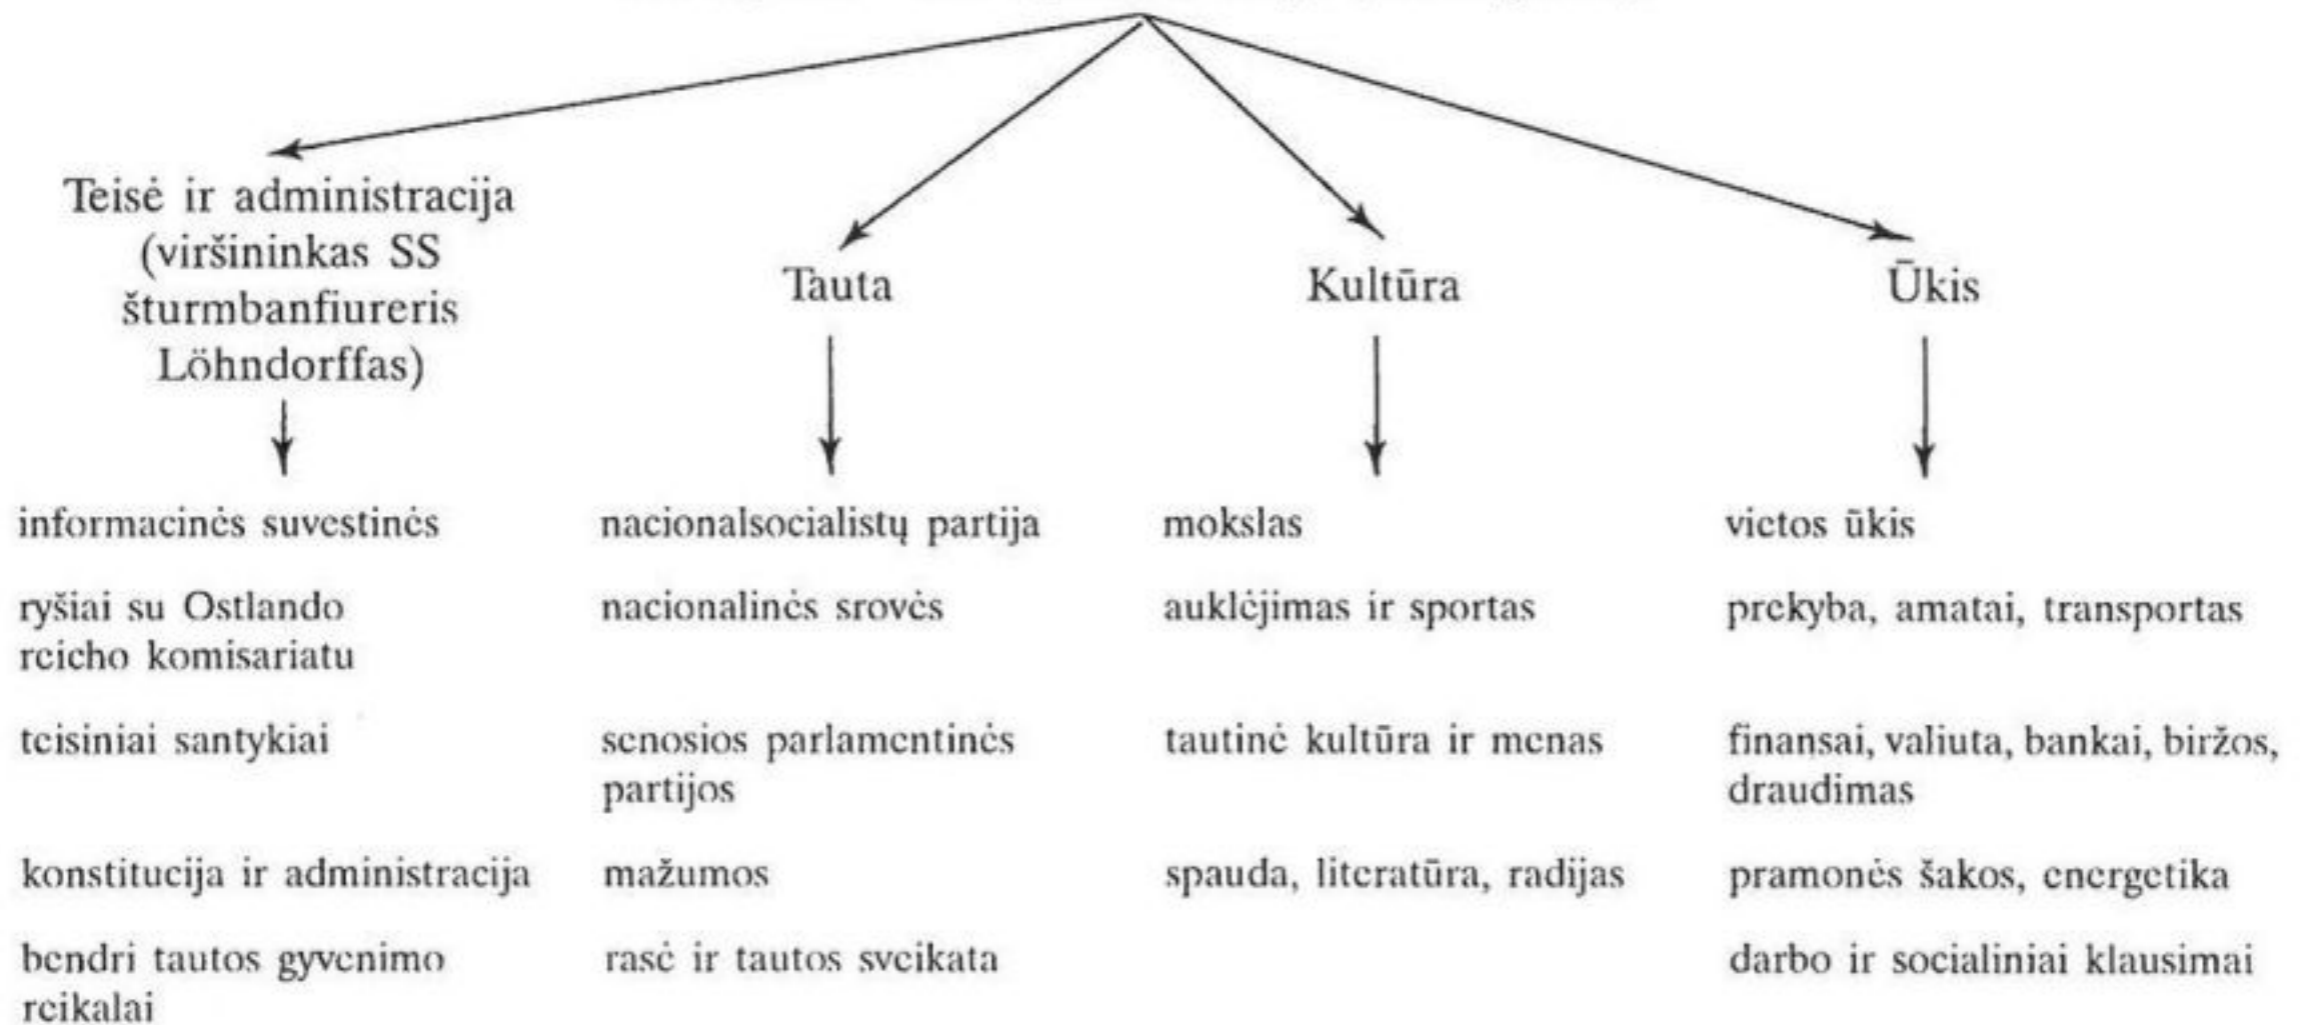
Teisė ir administracija (viršininkas SS šturmbanfiureris Löhndorffas)

informacinės suvestinės

ryšiai su Ostlando reicho komisariatu

teisiniai santykiai

konstitucija ir administracija

bendri tautos gyvenimo reikalai

Tauta

nacionalsocialistų partija

nacionalinės srovės

senosios parlamentinės partijos

mažumos

rasė ir tautos sveikata

Kultūra

mokslas

auklėjimas ir sportas

tautinė kultūra ir menas

spauda, literatūra, radijas

Ūkis

vietos ūkis

prekyba, amatai, transportas

finansai, valiuta, bankai, biržos, draudimas

pramonės šakos, energetika

darbo ir socialiniai klausimai